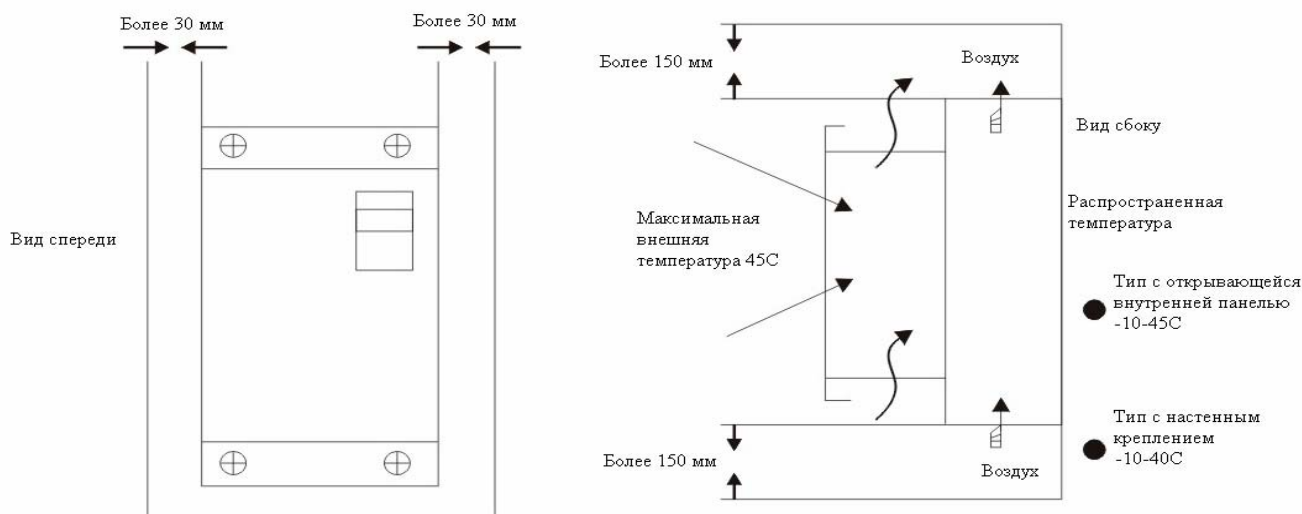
Более 30 мм

Более 30 мм

Вид спереди

Более 150 мм

Воздух

Вид сбоку

Максимальная внешняя температура 45С

Распространенная температура

Тип с открывающейся внутренней панелью -10-45С

Тип с настенным креплением -10-40С

Более 150 мм

Воздух